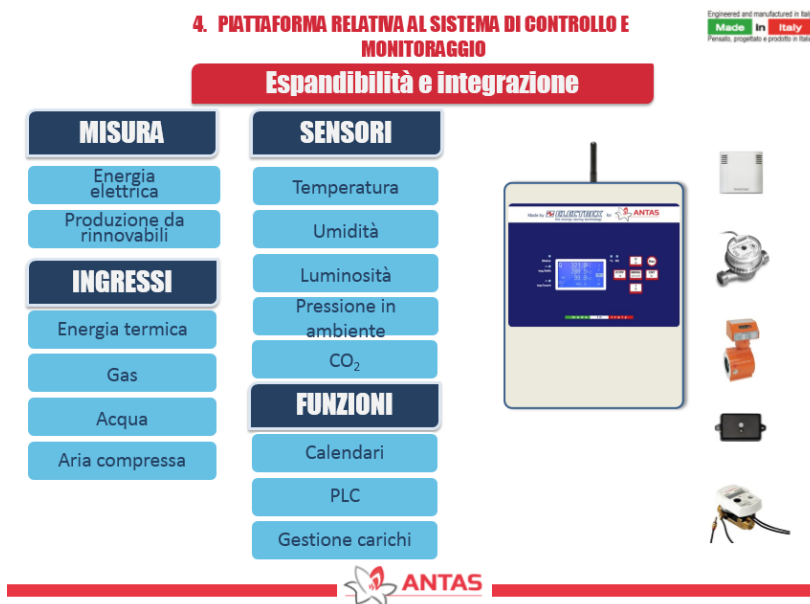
4. PIATTAFORMA RELATIVA AL SISTEMA DI CONTROLLO E MONITORAGGIO

Engineered and manufactured in Italy
Made In Italy
Pensato, progettato e prodotto in Italia

Espandibilità e integrazione

MISURA

Energia elettrica

Produzione da rinnovabili

INGRESSI

Energia termica

Gas

Acqua

Aria compressa

SENSORI

Temperatura

Umidità

Luminosità

Pressione in ambiente

$CO_2$

FUNZIONI

Calendari

PLC

Gestione carichi

Made by ELECTREX for ANTAS

ANTAS